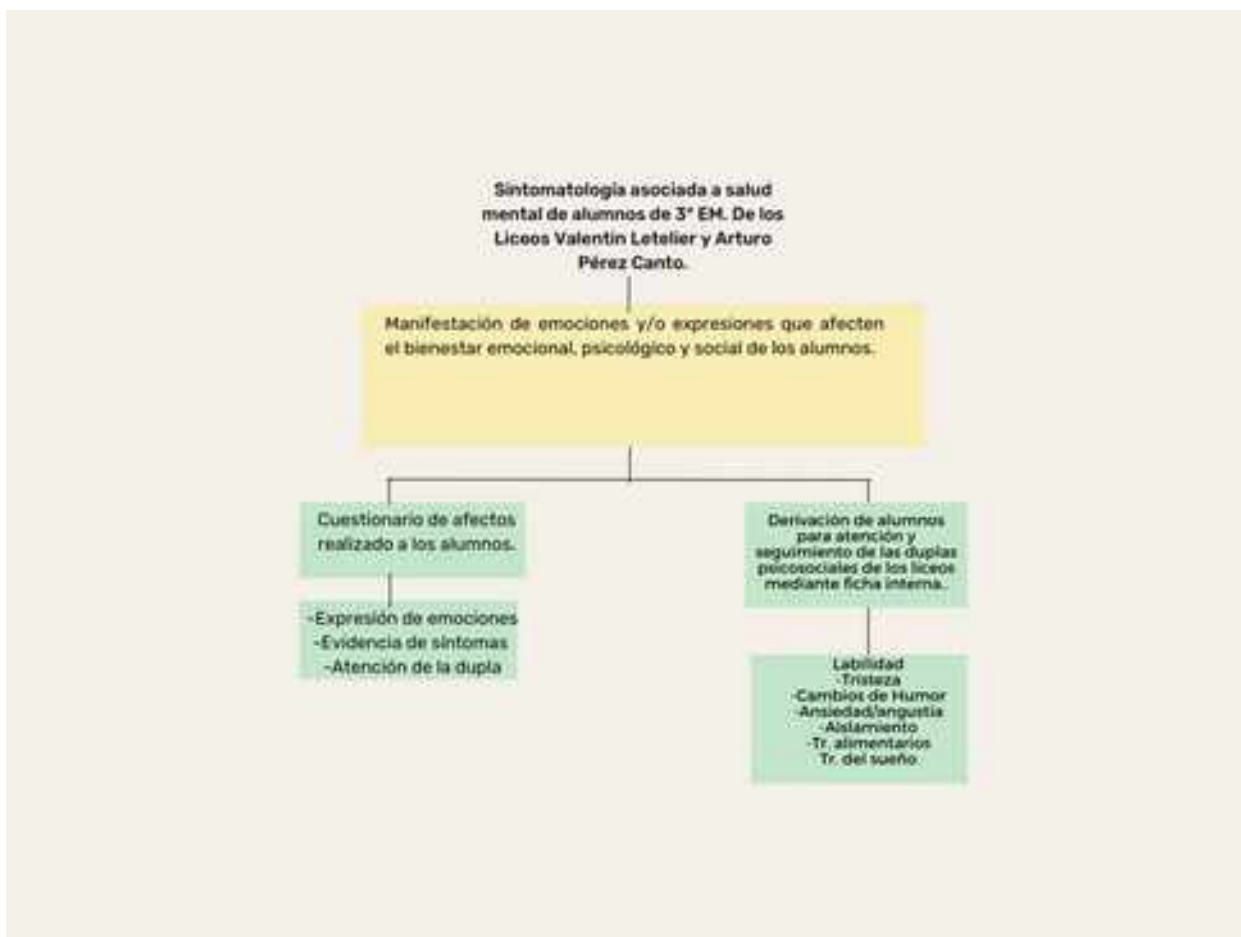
Sintomatología asociada a salud mental de alumnos de 3° EM. De los Liceos Valentín Letelier y Arturo Pérez Canto.

Manifestación de emociones y/o expresiones que afecten el bienestar emocional, psicológico y social de los alumnos.

Cuestionario de afectos realizado a los alumnos.

-Expresión de emociones
-Evidencia de síntomas
-Atención de la dupla

Derivación de alumnos para atención y seguimiento de las duplas psicosociales de los liceos mediante ficha interna.

Labilidad
-Tristeza
-Cambios de Humor
-Ansiedad/angustia
-Aislamiento
-Tr. alimentarios
Tr. del sueño